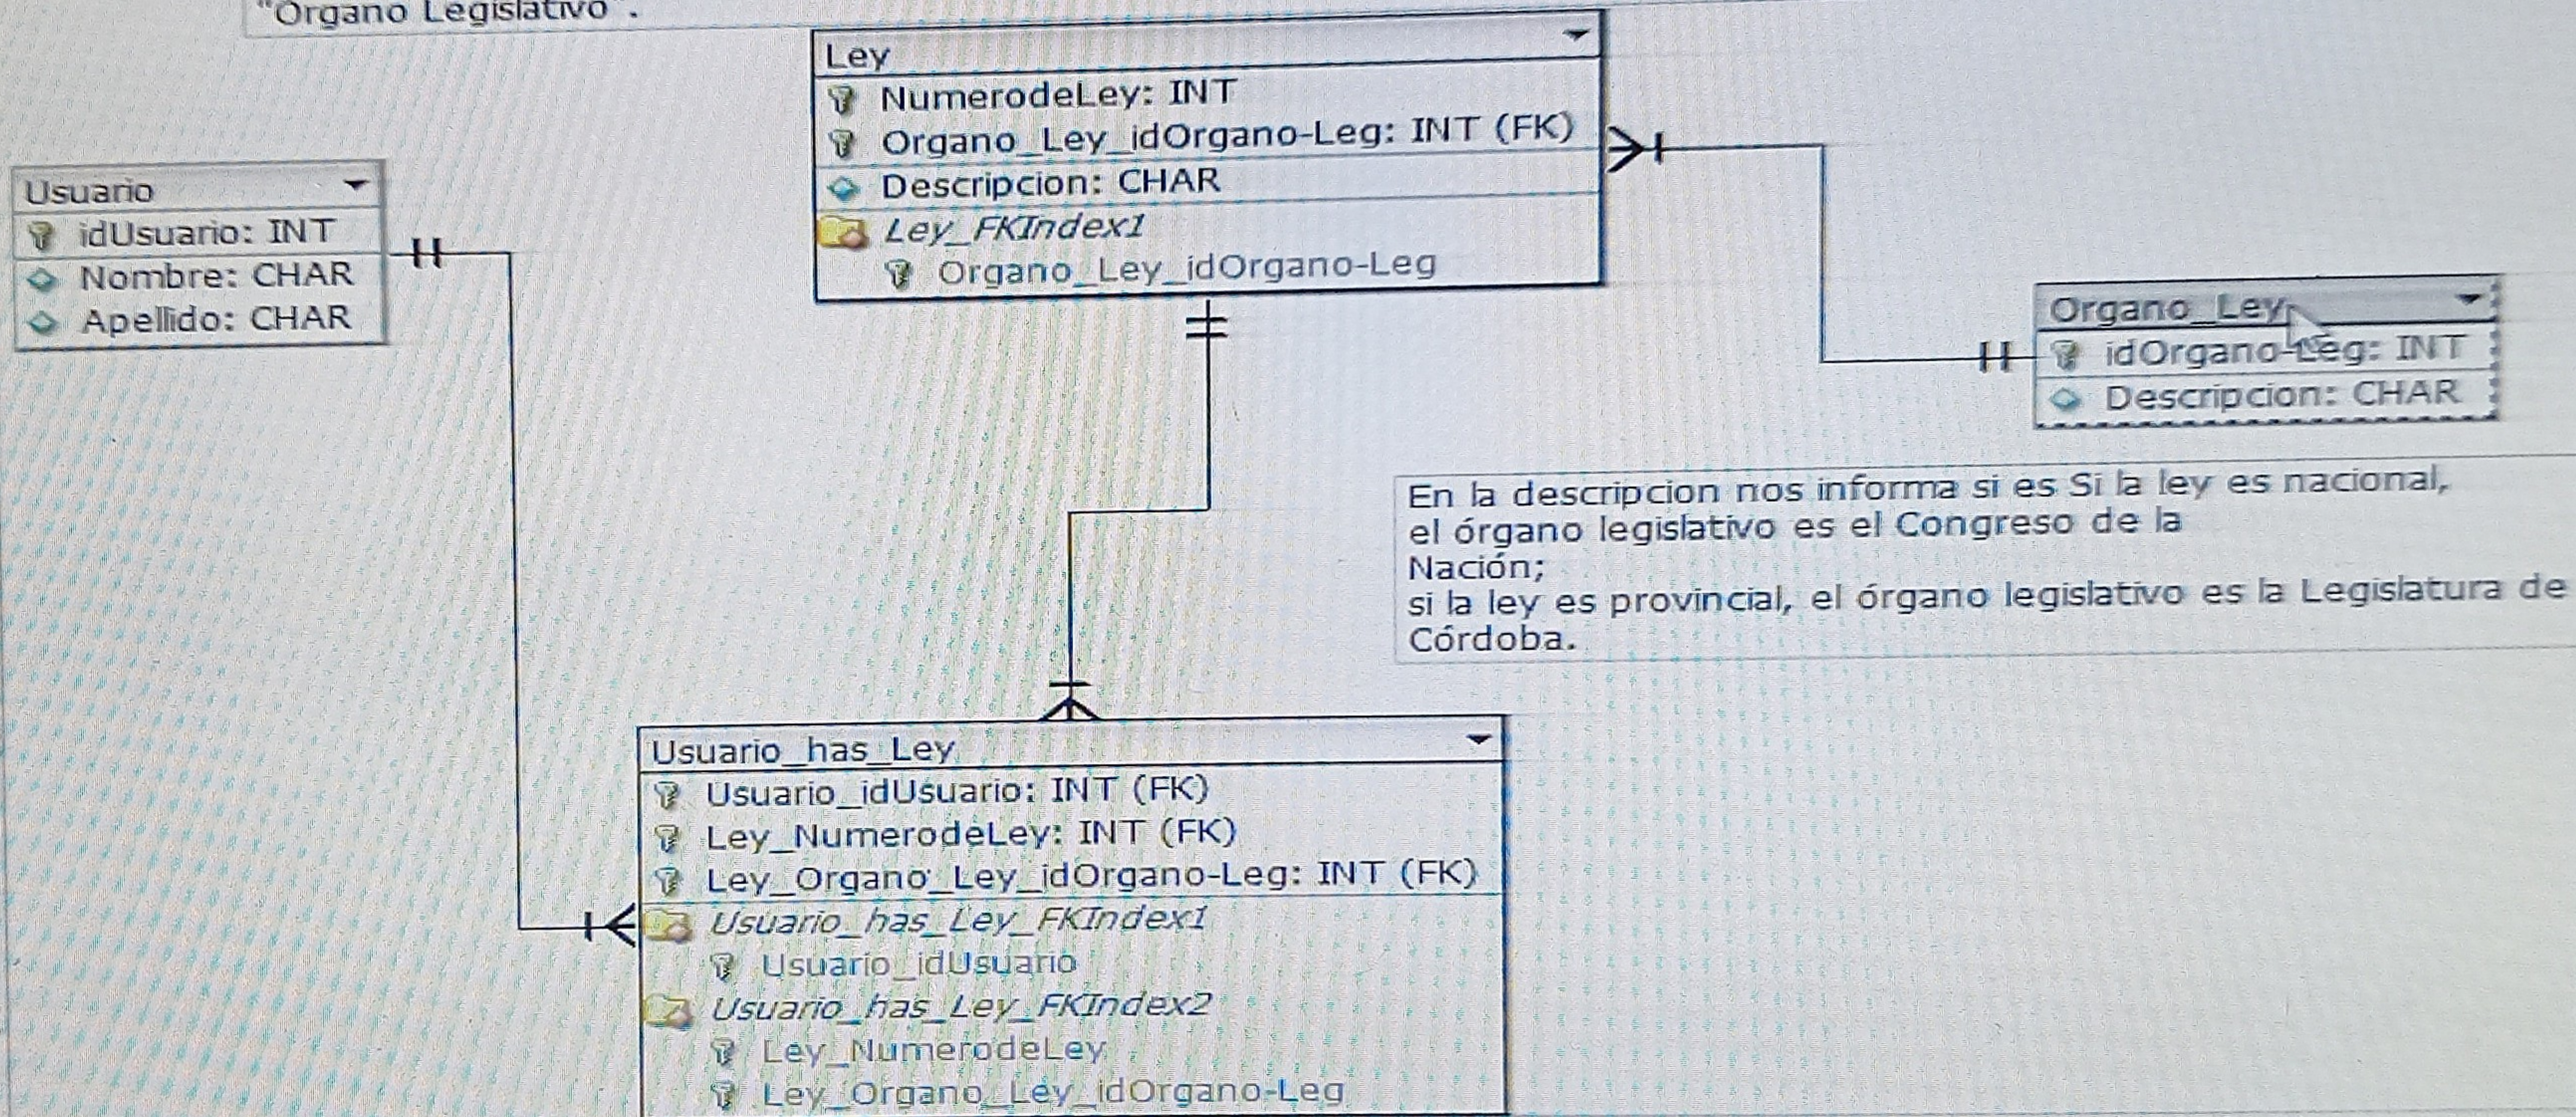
"Organo Legislativo".

Ley
NumerodeLey: INT
Organo_Ley_idOrgano-Leg: INT (FK)
Descripcion: CHAR
Ley_FKIndex1
Organo_Ley_idOrgano-Leg

Usuario
idUsuario: INT
Nombre: CHAR
Apellido: CHAR

Organo_Ley
idOrgano-Leg: INT
Descripcion: CHAR

En la descripcion nos informa si es Si la ley es nacional, el órgano legislativo es el Congreso de la Nación;
si la ley es provincial, el órgano legislativo es la Legislatura de Córdoba.

Usuario_has_Ley
Usuario_idUsuario: INT (FK)
Ley_NumerodeLey: INT (FK)
Ley_Organo_Ley_idOrgano-Leg: INT (FK)
Usuario_has_Ley_FKIndex1
Usuario_idUsuario
Usuario_has_Ley_FKIndex2
Ley_NumerodeLey
Ley_Organo_Ley_idOrgano-Leg